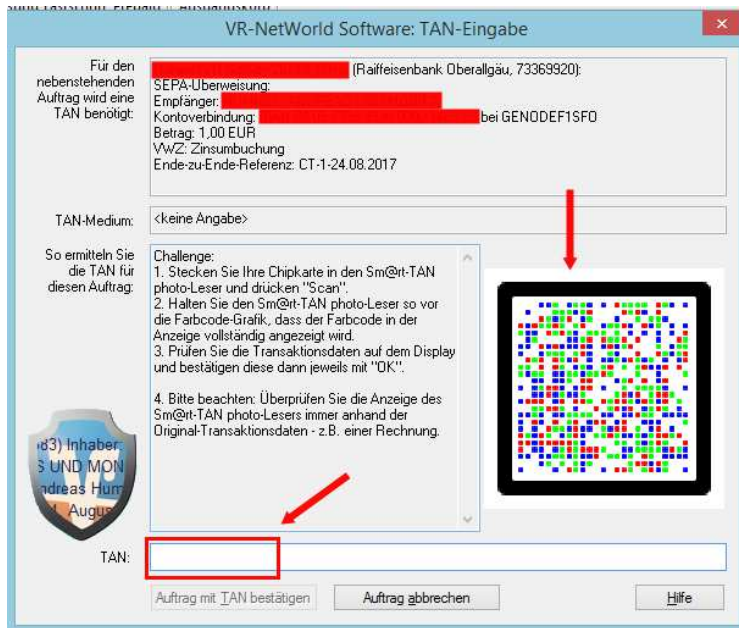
VR-NetWorld Software: TAN-Eingabe

Für den nebenstehenden Auftrag wird eine TAN benötigt:

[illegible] (Raiffeisenbank Oberallgäu, 73369920):
SEPA-Überweisung:
Empfänger: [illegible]
Kontoverbindung: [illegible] bei GENODEF1SFO
Betrag: 1,00 EUR
VWZ: Zinsumbuchung
Ende-zu-Ende-Referenz: CT-1-24.08.2017

TAN-Medium: <keine Angabe>

So ermitteln Sie die TAN für diesen Auftrag:

Challenge:
1. Stecken Sie Ihre Chipkarte in den Sm@rt-TAN photo-Leser und drücken "Scan".
2. Halten Sie den Sm@rt-TAN photo-Leser so vor die Farbcode-Grafik, dass der Farbcode in der Anzeige vollständig angezeigt wird.
3. Prüfen Sie die Transaktionsdaten auf dem Display und bestätigen diese dann jeweils mit "OK".

4. Bitte beachten: Überprüfen Sie die Anzeige des Sm@rt-TAN photo-Lesers immer anhand der Original-Transaktionsdaten - z.B. einer Rechnung.

83) Inhaber:
S UND MON
ndreas Hum
Augus

TAN:

Auftrag mit TAN bestätigen
Auftrag abbrechen
Hilfe